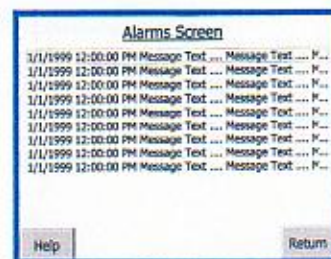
Alarms Screen

1/1/1999 12:00:00 PM Message Text .... Message Text .... F...
1/1/1999 12:00:00 PM Message Text .... Message Text .... F...
1/1/1999 12:00:00 PM Message Text .... Message Text .... F...
1/1/1999 12:00:00 PM Message Text .... Message Text .... F...
1/1/1999 12:00:00 PM Message Text .... Message Text .... F...
1/1/1999 12:00:00 PM Message Text .... Message Text .... F...
1/1/1999 12:00:00 PM Message Text .... Message Text .... F...
1/1/1999 12:00:00 PM Message Text .... Message Text .... F...
1/1/1999 12:00:00 PM Message Text .... Message Text .... F...

Help

Return